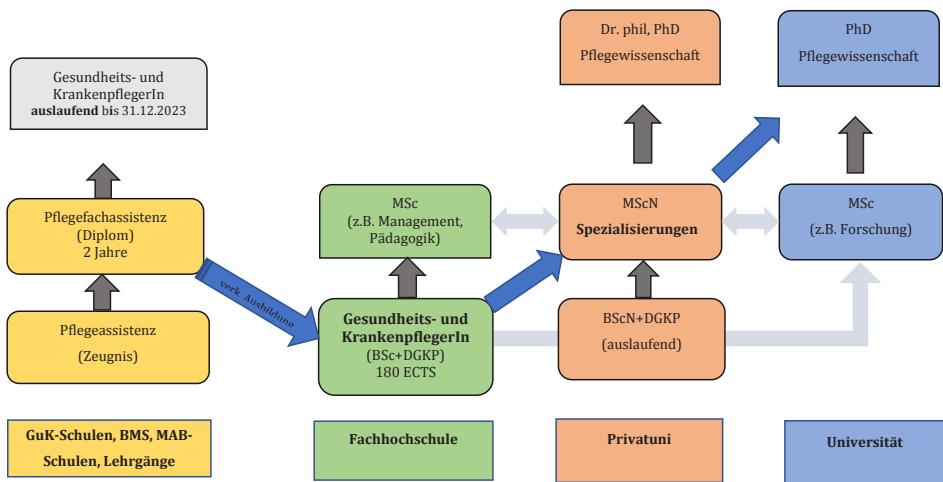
Gesundheits- und KrankenpflegerIn
**auslaufend** bis 31.12.2023

Pflegefachassistenz
(Diplom)
2 Jahre

Pflegeassistenz
(Zeugnis)

verk. Ausbildung

MSc
(z.B. Management, Pädagogik)

**Gesundheits- und KrankenpflegerIn**
(BSc+DGKP)
180 ECTS

Dr. phil, PhD
Pflegewissenschaft

MScN
**Spezialisierungen**

BScN+DGKP
(auslaufend)

PhD
Pflegewissenschaft

MSc
(z.B. Forschung)

**GuK-Schulen, BMS, MAB-Schulen, Lehrgänge**

**Fachhochschule**

**Privatuni**

**Universität**